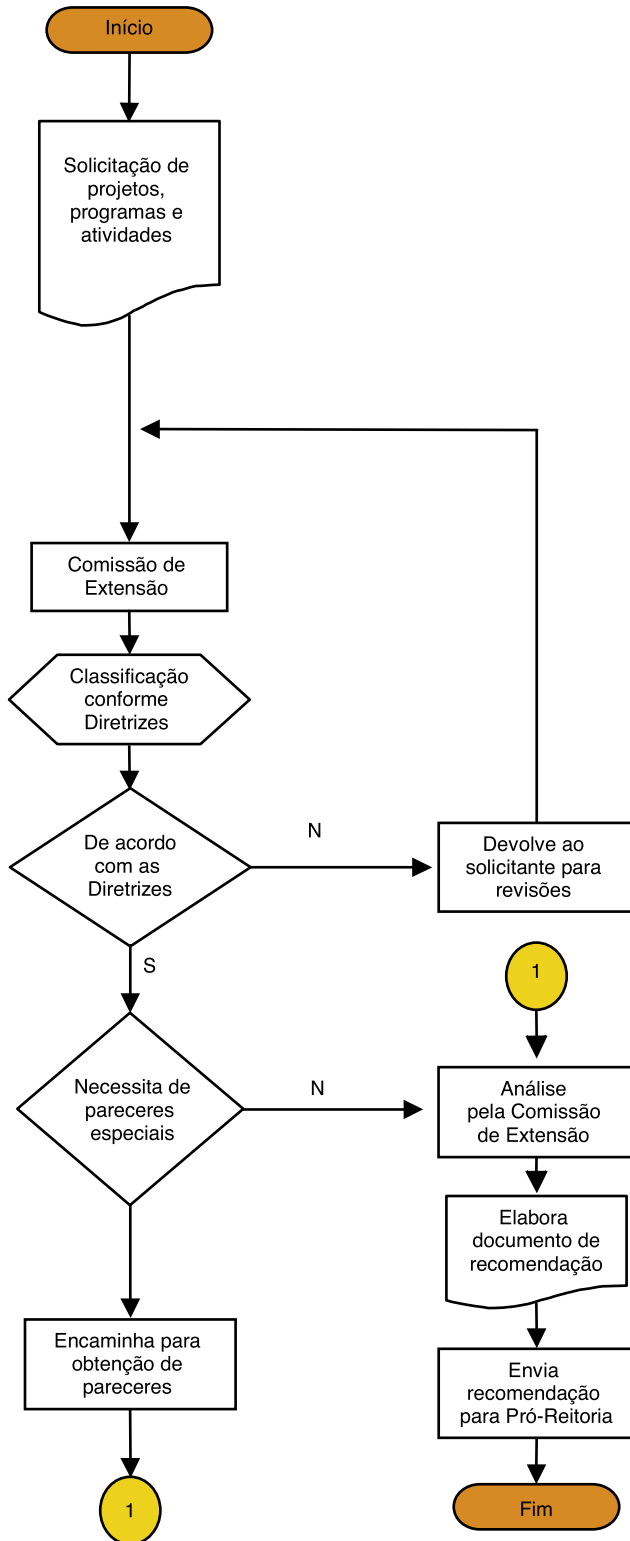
Início

Solicitação de projetos, programas e atividades

Comissão de Extensão

Classificação conforme Diretrizes

De acordo com as Diretrizes

N

Devolve ao solicitante para revisões

S

1

Necessita de pareceres especiais

N

Análise pela Comissão de Extensão

Elabora documento de recomendação

Encaminha para obtenção de pareceres

Envia recomendação para Pró-Reitoria

1

Fim